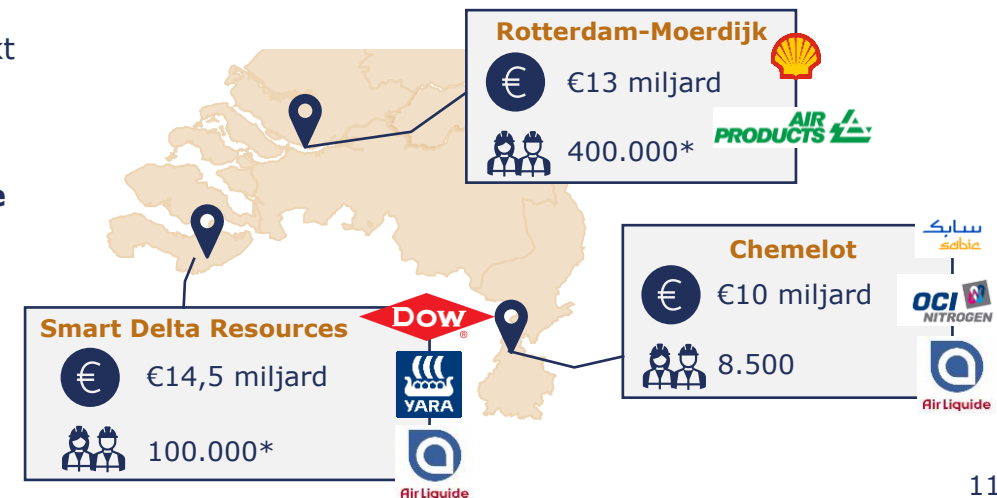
kt

e

Rotterdam-Moerdijk

€

€13 miljard

400.000*

AIR PRODUCTS

Chemelot

€

€10 miljard

8.500

سابك sabic

OCI NITROGEN

Air Liquide

Smart Delta Resources

DOW

€

€14,5 miljard

100.000*

YARA

Air Liquide

11